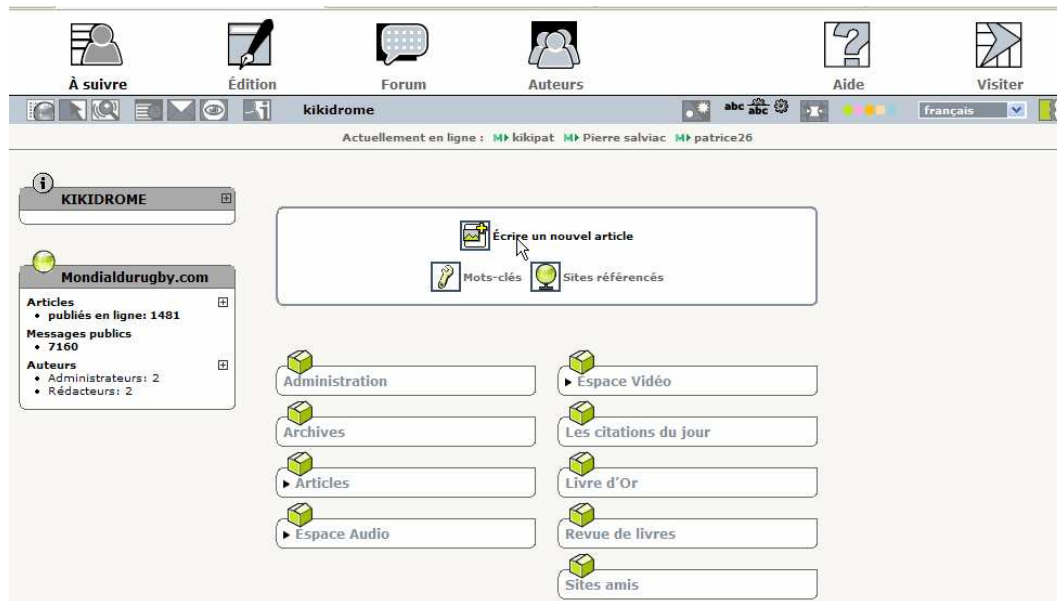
À suivre
Édition
Forum
Auteurs
Aide
Visiter

kikidrome
abc $\frac{abc}{abc}$
français

Actuellement en ligne : kikipat Pierre salviac patrice26

KIKIDROME

Mondialdurugby.com
Articles
• publiés en ligne: 1481
Messages publics
• 7160
Auteurs
• Administrateurs: 2
• Rédacteurs: 2

Écrire un nouvel article
Mots-clés
Sites référencés

Administration
Archives
Articles
Espace Audio

Espace Vidéo
Les citations du jour
Livre d'Or
Revue de livres
Sites amis